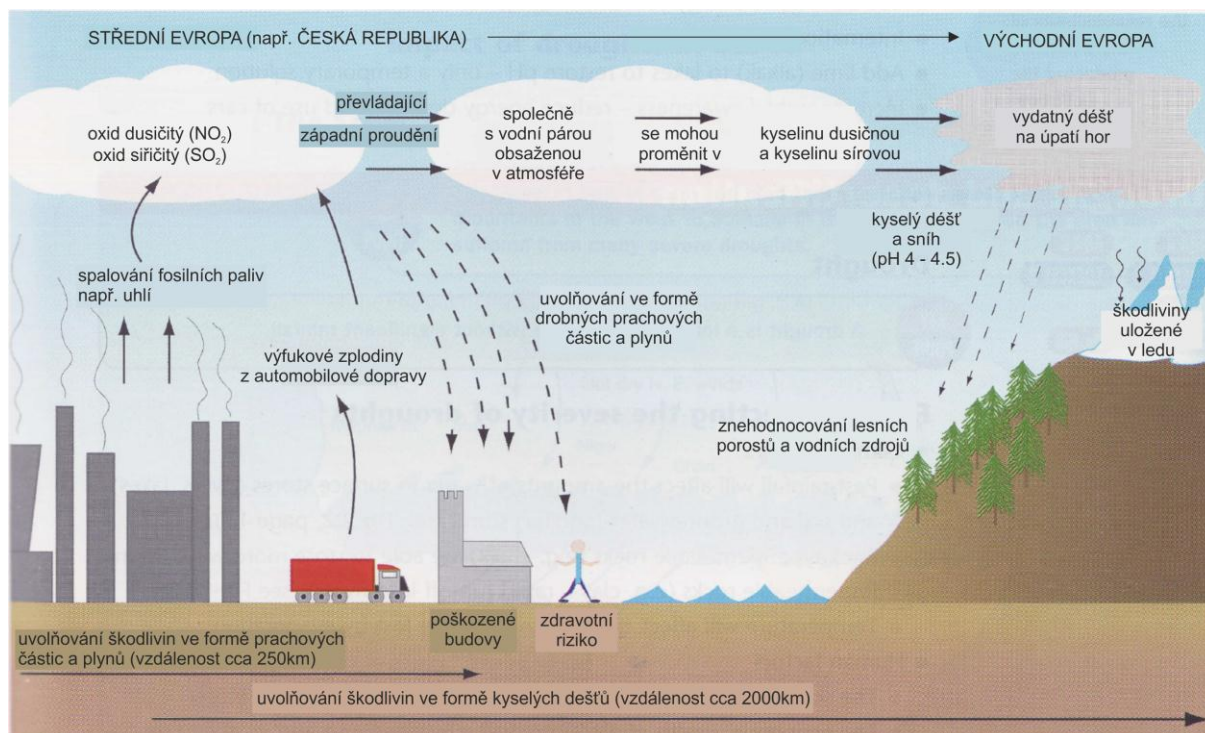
STŘEDNÍ EVROPA (např. ČESKÁ REPUBLIKA)

VÝCHODNÍ EVROPA

oxid dusičitý ($NO_2$)
oxid siřičitý ($SO_2$)

převládající
západní proudění

společně
s vodní párou
obsaženou
v atmosféře

se mohou
proměnit v

kyselinu dusičnou
a kyselinu sírovou

vydatný déšť
na úpatí hor

kyselý déšť
a sníh
(pH 4 - 4.5)

spalování fosilních paliv
např. uhlí

uvolňování ve formě
drobných prachových
částic a plynů

škodliviny
uložené
v ledu

výfukové zplodiny
z automobilové dopravy

znehodnocování lesních
porostů a vodních zdrojů

poškozené
budovy

zdravotní
riziko

uvolňování škodlivin ve formě prachových
částic a plynů (vzdálenost cca 250km)

uvolňování škodlivin ve formě kyselých dešťů (vzdálenost cca 2000km)